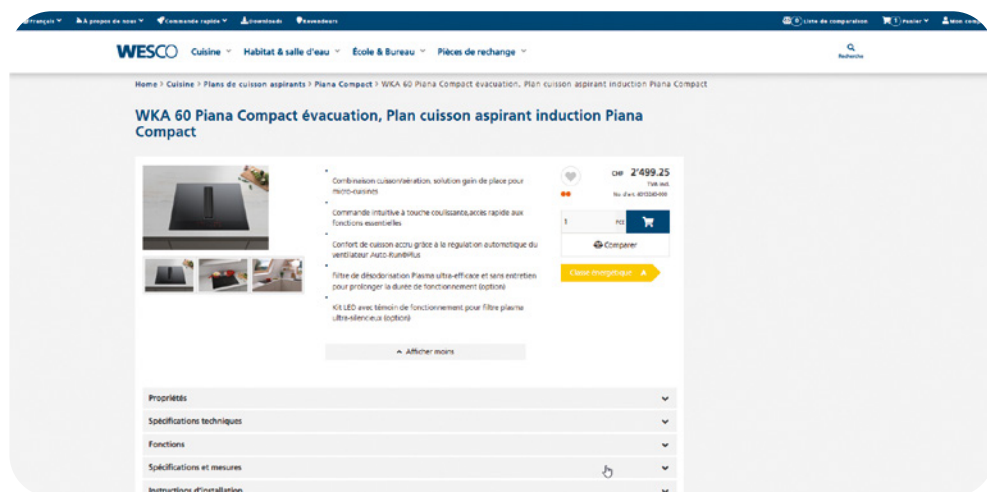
Français À propos de nous Commande rapide Downloads Revendeurs

0 Liste de comparaison 0 Panier Mon com

WESCO Cuisine Habitat & salle d'eau École & Bureau Pièces de rechange

Recherche

Home > Cuisine > Plans de cuisson aspirants > Piana Compact > WKA 60 Piana Compact évacuation, Plan cuisson aspirant induction Piana Compact

WKA 60 Piana Compact évacuation, Plan cuisson aspirant induction Piana Compact

Combinaison cuisson/aération, solution gain de place pour micro-cuisines

Commande intuitive à touche coulissante,accès rapide aux fonctions essentielles

Confort de cuisson accru grâce à la régulation automatique du ventilateur Auto-Run@Plus

Filtre de désodorisation Plasma ultra-efficace et sans entretien pour prolonger la durée de fonctionnement (option)

Kit LED avec témoin de fonctionnement pour filtre plasma ultra-silencieux (option)

Afficher moins

CHF 2'499.25

TVA incl.

No d'art. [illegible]

1 pcs

Comparer

Classe énergétique A

Propriétés

Spécifications techniques

Fonctions

Spécifications et mesures

Instructions d'installation